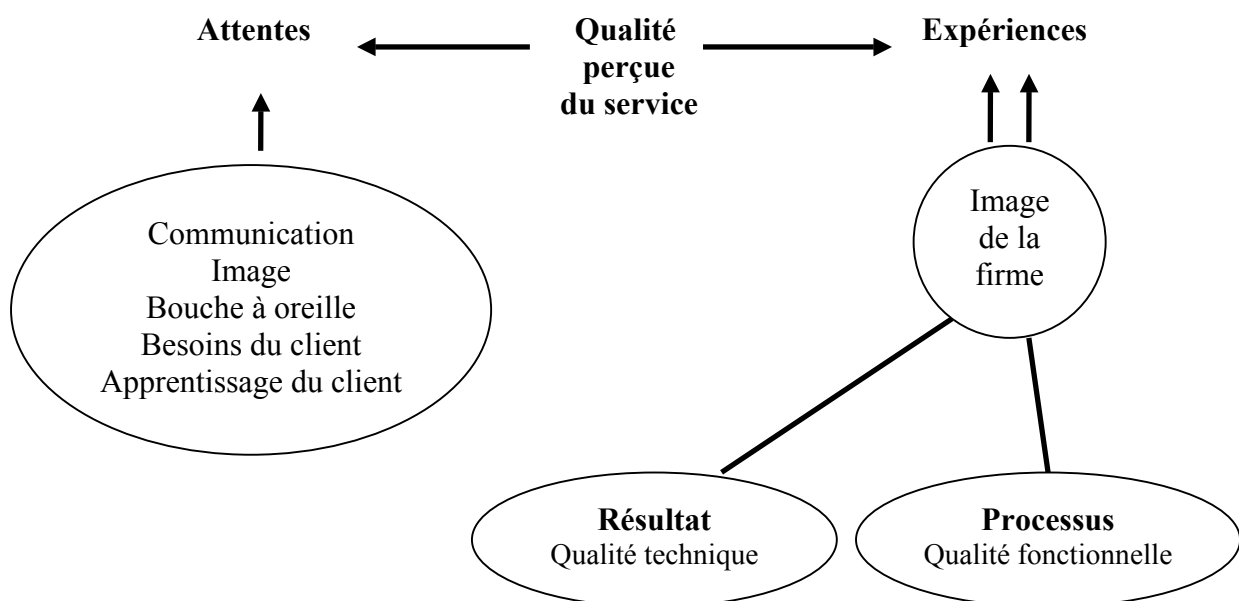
Attentes

Qualité perçue du service

Expériences

Communication
Image
Bouche à oreille
Besoins du client
Apprentissage du client

Image de la firme

Résultat
Qualité technique

Processus
Qualité fonctionnelle